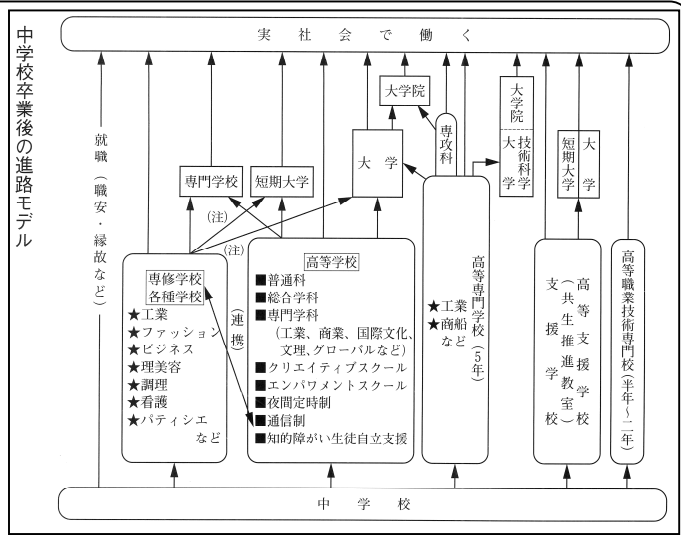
中学校卒業後の進路モデル

実　社　会　で　働　く

就職（職安・縁故など）

専門学校

短期大学

大　学

大学院

専攻科

大学院

大技術科学

短期大学

大学

(注)

(注)

専修学校
各種学校
★工業
★ファッション
★ビジネス
★理美容
★調理
★看護
★パティシエ
など

（連携）

高等学校
■普通科
■総合学科
■専門学科
（工業、商業、国際文化、文理、グローバルなど）
■クリエイティブスクール
■エンパワメントスクール
■夜間定時制
■通信制
■知的障がい生徒自立支援

高等専門学校（5年）
★工業
★商船
など

支援学校

高等支援学校（共生推進教室）

高等職業技術専門校（半年～二年）

中　学　校